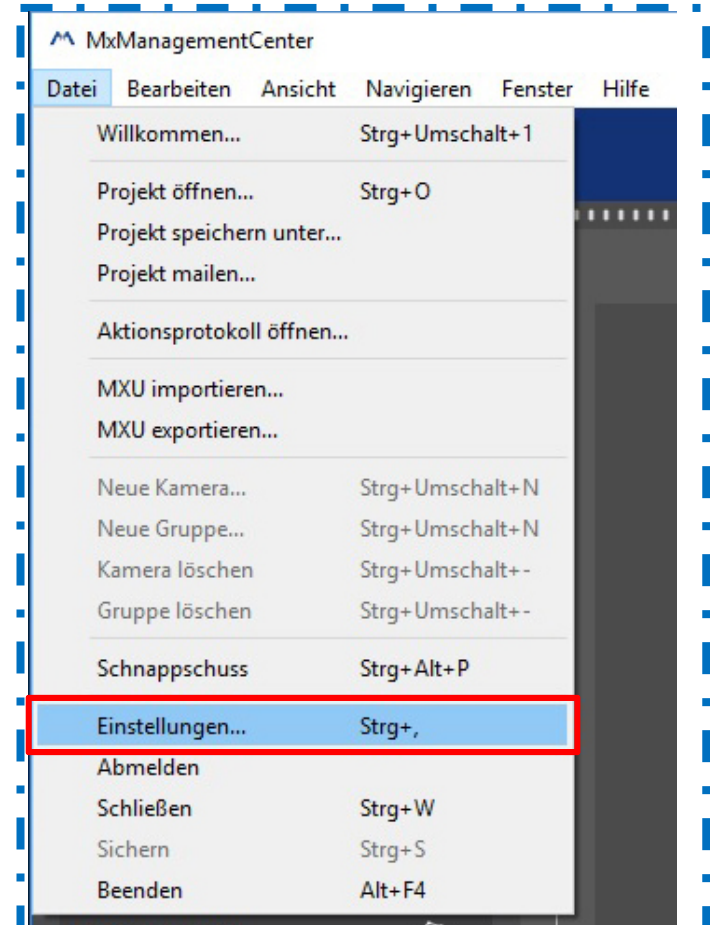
MxManagementCenter

Datei Bearbeiten Ansicht Navigieren Fenster Hilfe

Willkommen... Strg+Umschalt+1

Projekt öffnen... Strg+O
Projekt speichern unter...
Projekt mailen...

Aktionsprotokoll öffnen...

MXU importieren...
MXU exportieren...

Neue Kamera... Strg+Umschalt+N
Neue Gruppe... Strg+Umschalt+N
Kamera löschen Strg+Umschalt+-
Gruppe löschen Strg+Umschalt+-

Schnappschuss Strg+Alt+P

Einstellungen... Strg+,
Abmelden
Schließen Strg+W
Sichern Strg+S
Beenden Alt+F4